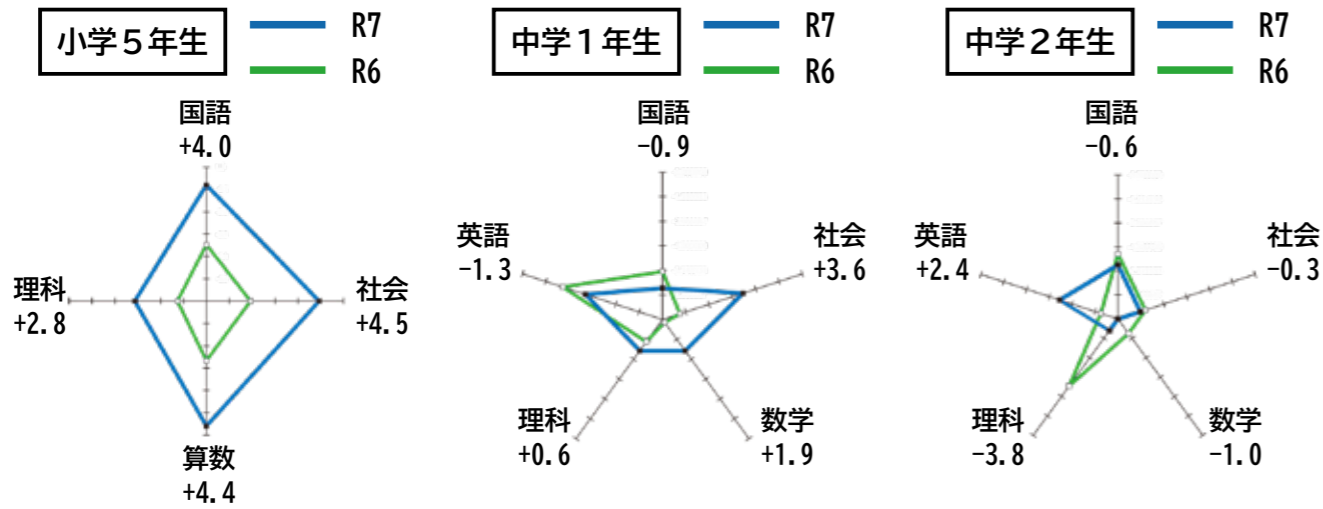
小学５年生

R7

R6

国語
+4.0

理科
+2.8

社会
+4.5

算数
+4.4

中学１年生

R7

R6

国語
−0.9

英語
−1.3

社会
+3.6

理科
+0.6

数学
+1.9

中学２年生

R7

R6

国語
−0.6

英語
+2.4

社会
−0.3

理科
−3.8

数学
−1.0